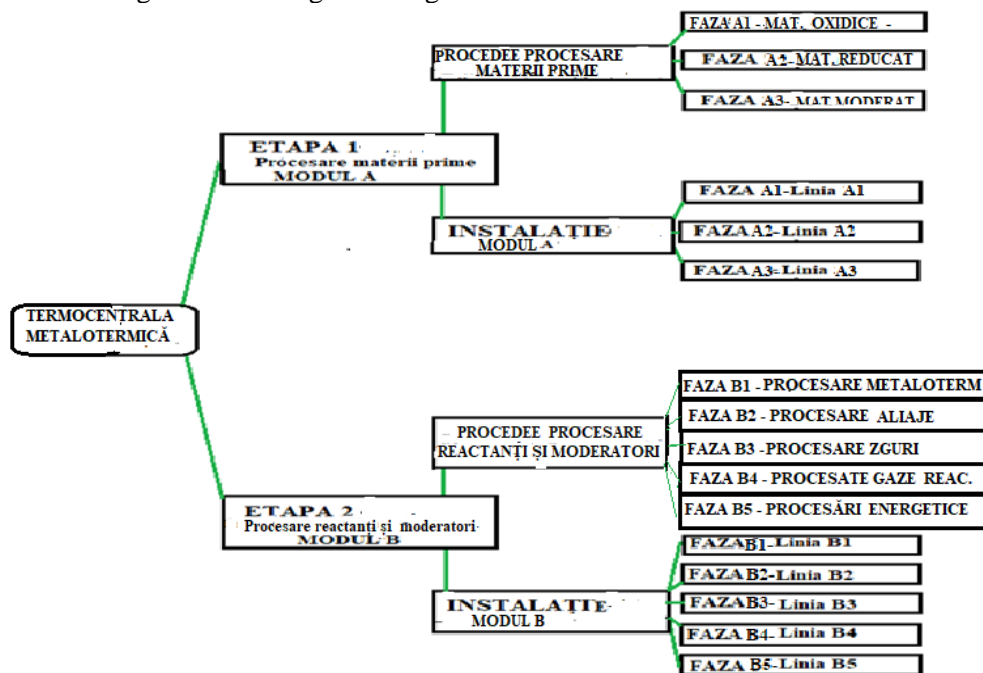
TERMOCENTRALA METALOTERMICĂ

ETAPA 1
Procesare materii prime
MODUL A

PROCEDEE PROCESARE MATERII PRIME

FAZA A1 - MAT. OXIDICE -

FAZA A2- MAT. REDUCAT

FAZA A3- MAT.MODERAT

INSTALAȚIE
MODUL A

FAZA A1-Linia A1

FAZA A2- Linia A2

FAZA A3-Linia A3

ETAPA 2
Procesare reactanți și moderatori
MODUL B

PROCEDEE PROCESARE REACTANȚI ȘI MODERATORI

FAZA B1 - PROCESARE METALOTERM

FAZA B2 - PROCESARE ALIAJE

FAZA B3 - PROCESARE ZGURI

FAZA B4 - PROCESATE GAZE REAC.

FAZA B5 - PROCESĂRI ENERGETICE

INSTALAȚIE
MODUL B

FAZA B1- Linia B1

FAZA B2- Linia B2

FAZA B3- Linia B3

FAZA B4- Linia B4

FAZA B5- Linia B5